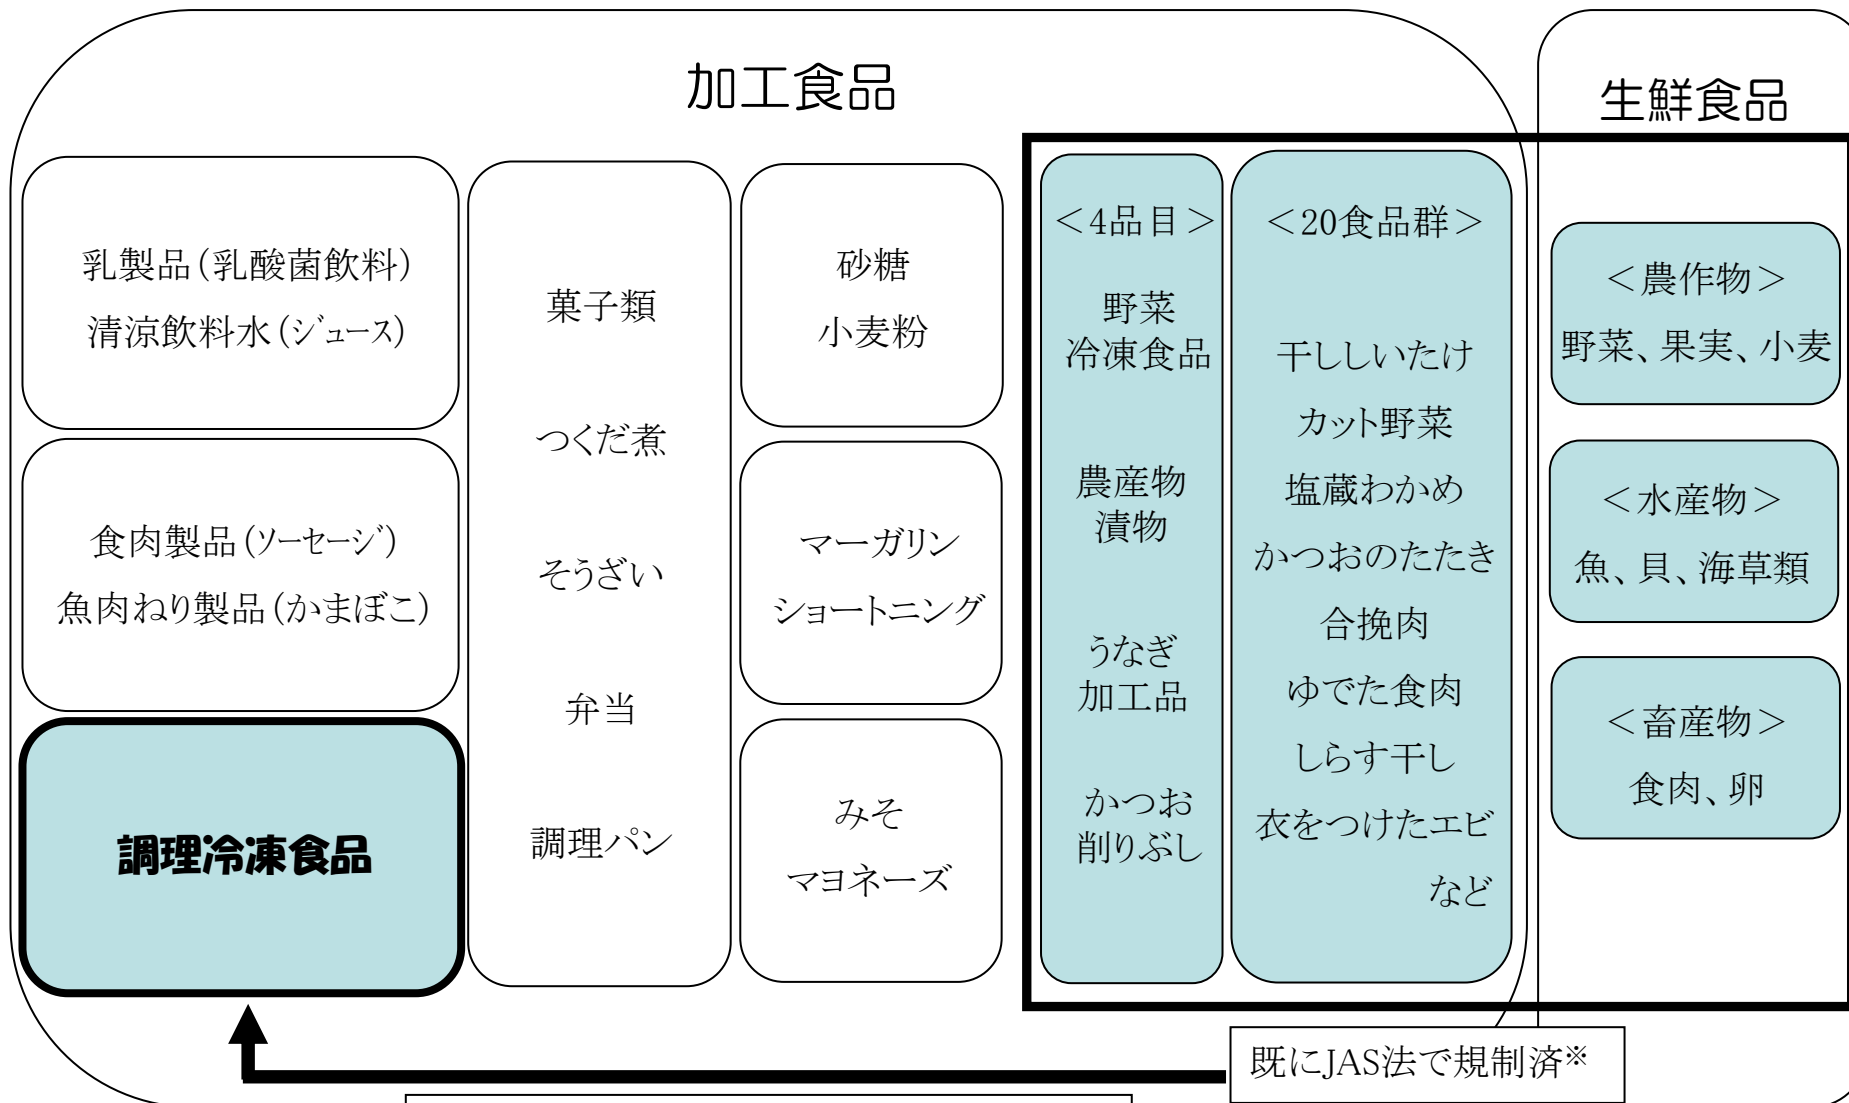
加工食品

生鮮食品

乳製品（乳酸菌飲料）
清涼飲料水（ジュース）

食肉製品（ソーセージ）
魚肉ねり製品（かまぼこ）

調理冷凍食品

菓子類

つくだ煮

そうざい

弁当

調理パン

砂糖
小麦粉

マーガリン
ショートニング

みそ
マヨネーズ

＜4品目＞

野菜
冷凍食品

農産物
漬物

うなぎ
加工品

かつお
削りぶし

＜20食品群＞

干ししいたけ
カット野菜
塩蔵わかめ
かつおのたたき
合挽肉
ゆでた食肉
しらす干し
衣をつけたエビ
など

＜農作物＞
野菜、果実、小麦

＜水産物＞
魚、貝、海草類

＜畜産物＞
食肉、卵

既にJAS法で規制済※